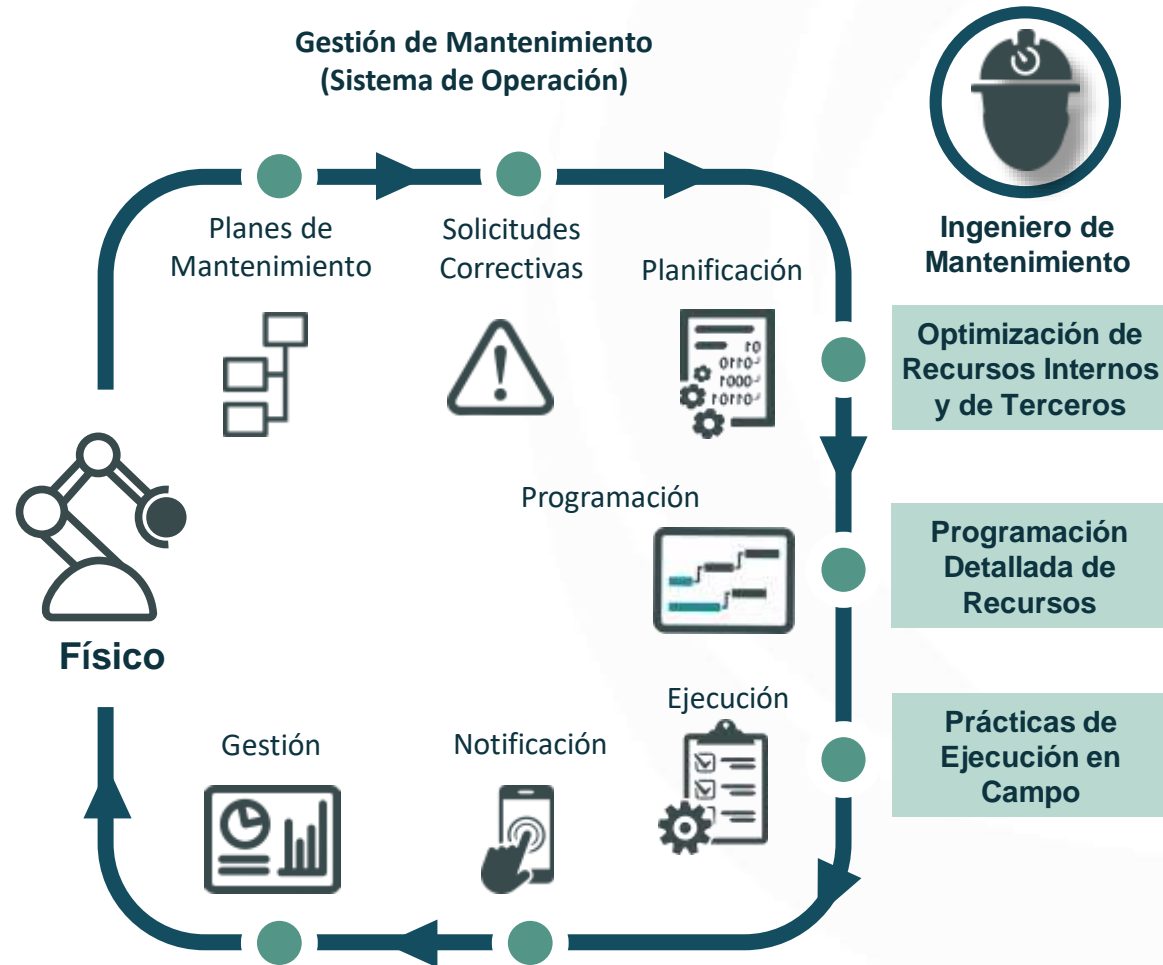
Gestión de Mantenimiento
(Sistema de Operación)

Ingeniero de Mantenimiento

Planes de Mantenimiento

Solicitudes Correctivas

Planificación

10
0110
1000
1010

Optimización de Recursos Internos y de Terceros

Programación

Programación Detallada de Recursos

Físico

Ejecución

Prácticas de Ejecución en Campo

Gestión

Notificación